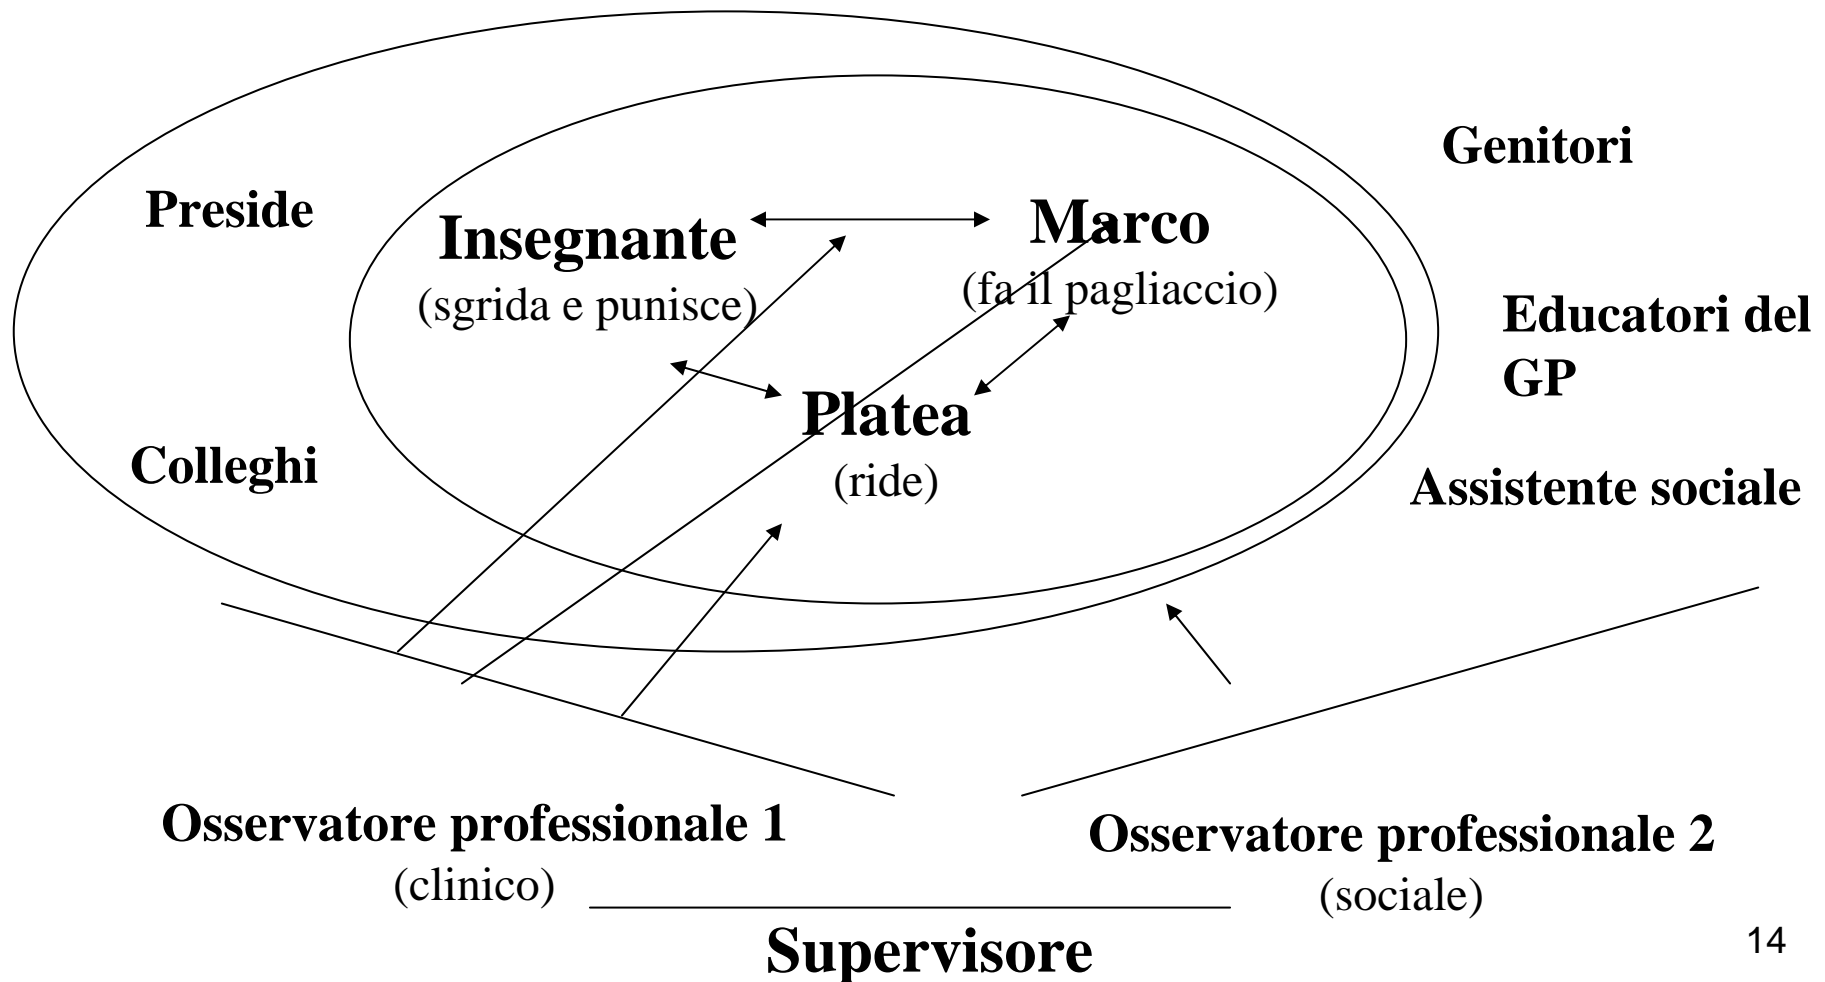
Genitori

Preside

Insegnante
(sgrida e punisce)

Marco
(fa il pagliaccio)

Educatori del GP

Platea
(ride)

Colleghi

Assistente sociale

Osservatore professionale 1
(clinico)

Osservatore professionale 2
(sociale)

Supervisore

14